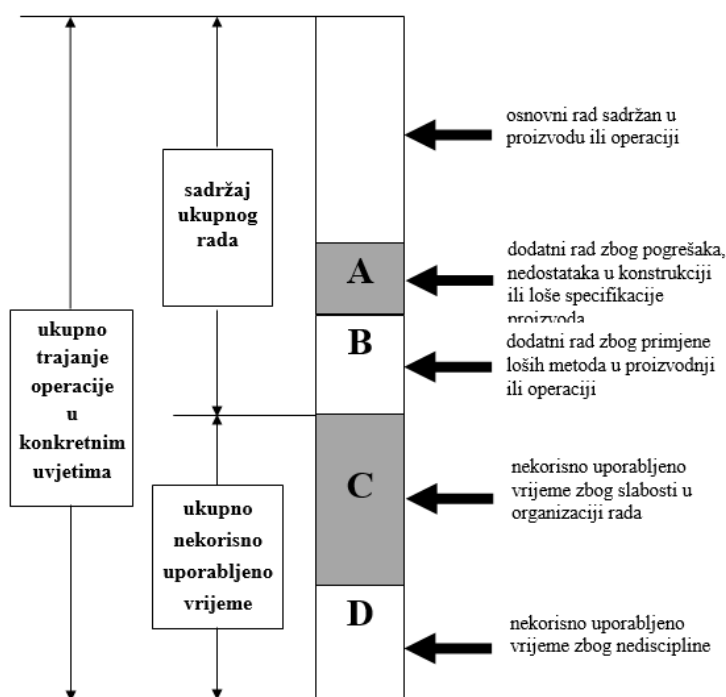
ukupno trajanje operacije u konkretnim uvjetima

sadržaj ukupnog rada

ukupno nekorisno uporabljeno vrijeme

A

B

C

D

osnovni rad sadržan u proizvodu ili operaciji

dodatni rad zbog pogrešaka, nedostataka u konstrukciji ili loše specifikacije proizvoda

dodatni rad zbog primjene loših metoda u proizvodnji ili operaciji

nekorisno uporabljeno vrijeme zbog slabosti u organizaciji rada

nekorisno uporabljeno vrijeme zbog nediscipline